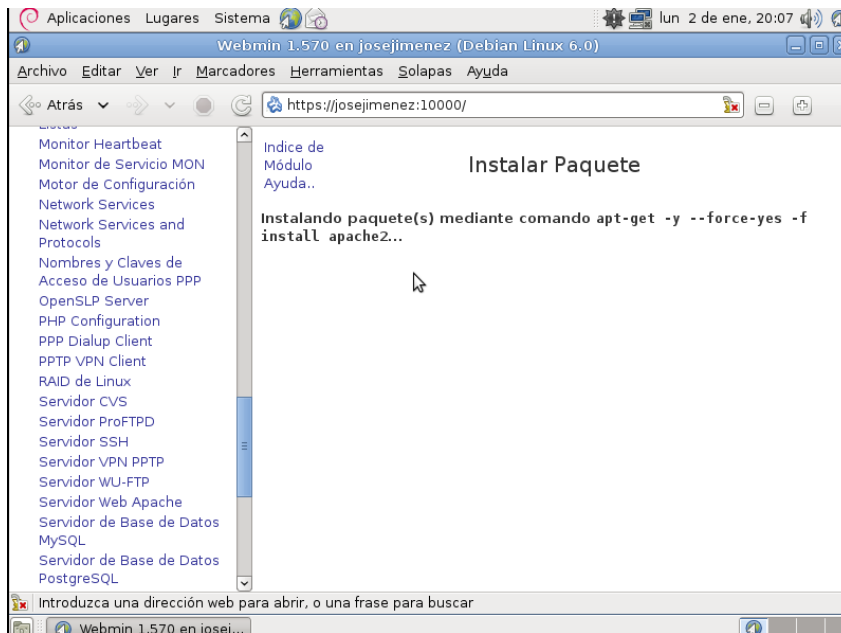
Aplicaciones Lugares Sistema

lun 2 de ene, 20:07

Webmin 1.570 en josejimenez (Debian Linux 6.0)

Archivo Editar Ver Ir Marcadores Herramientas Solapas Ayuda

Atrás

https://josejimenez:10000/

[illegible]
Monitor Heartbeat
Monitor de Servicio MON
Motor de Configuración
Network Services
Network Services and Protocols
Nombres y Claves de Acceso de Usuarios PPP
OpenSLP Server
PHP Configuration
PPP Dialup Client
PPTP VPN Client
RAID de Linux
Servidor CVS
Servidor ProFTPD
Servidor SSH
Servidor VPN PPTP
Servidor WU-FTP
Servidor Web Apache
Servidor de Base de Datos MySQL
Servidor de Base de Datos PostgreSQL

Indice de Módulo
Ayuda..

Instalar Paquete

Instalando paquete(s) mediante comando apt-get -y --force-yes -f install apache2...

Introduzca una dirección web para abrir, o una frase para buscar

Webmin 1.570 en josej...